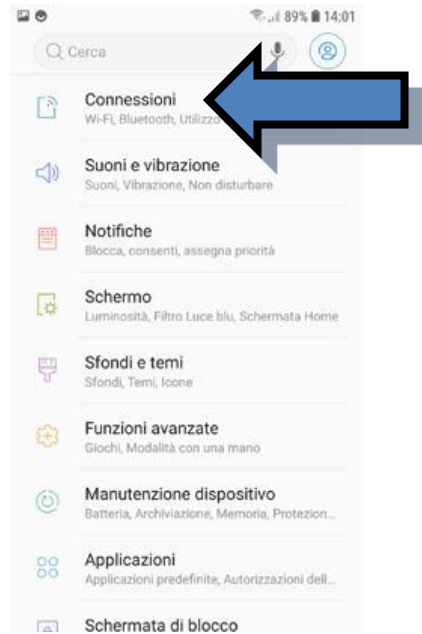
89% 14:01

Cerca

Connessioni
Wi-Fi, Bluetooth, Utilizzo

Suoni e vibrazione
Suoni, Vibrazione, Non disturbare

Notifiche
Blocca, consenti, assegna priorità

Schermo
Luminosità, Filtro Luce blu, Schermata Home

Sfondi e temi
Sfondi, Temi, Icone

Funzioni avanzate
Giochi, Modalità con una mano

Manutenzione dispositivo
Batteria, Archiviazione, Memoria, Protezion...

Applicazioni
Applicazioni predefinite, Autorizzazioni dell...

Schermata di blocco